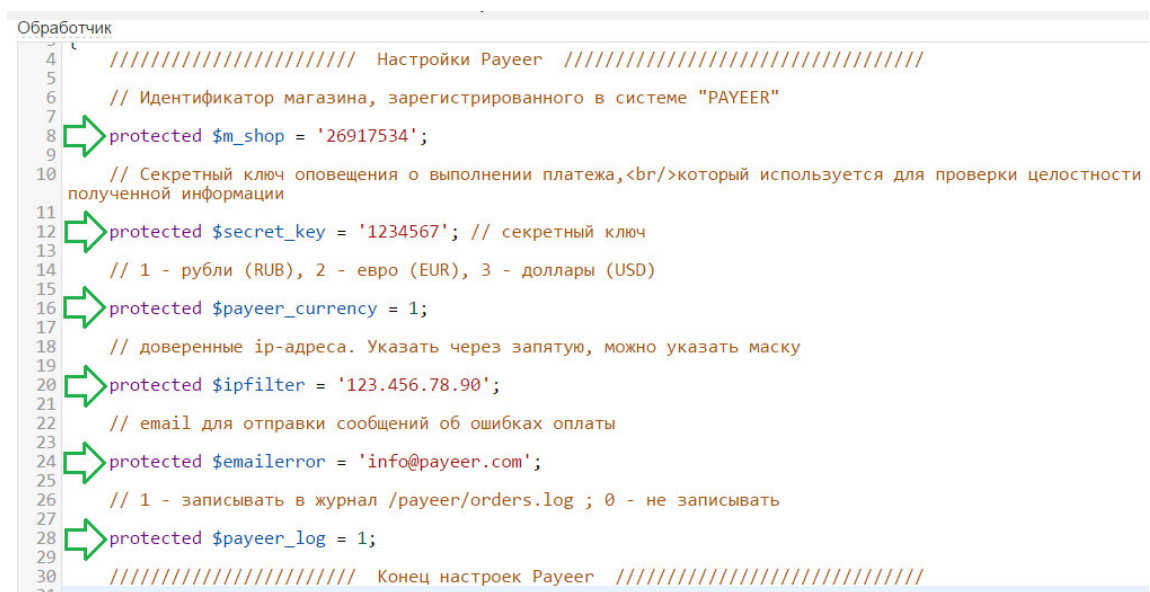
Обработчик

4 /////////////////////// Настройки Payeer ///////////////////////////////////
5
6 // Идентификатор магазина, зарегистрированного в системе "PAYEER"
7
8 protected $m_shop = '26917534';
9
10 // Секретный ключ оповещения о выполнении платежа,<br/>который используется для проверки целостности полученной информации
11
12 protected $secret_key = '1234567'; // секретный ключ
13
14 // 1 - рубли (RUB), 2 - евро (EUR), 3 - доллары (USD)
15
16 protected $payeer_currency = 1;
17
18 // доверенные ip-адреса. Указать через запятую, можно указать маску
19
20 protected $ipfilter = '123.456.78.90';
21
22 // email для отправки сообщений об ошибках оплаты
23
24 protected $emailerror = 'info@payeer.com';
25
26 // 1 - записывать в журнал /payeer/orders.log ; 0 - не записывать
27
28 protected $payeer_log = 1;
29
30 ////////////////////// Конец настроек Payeer ///////////////////////////////